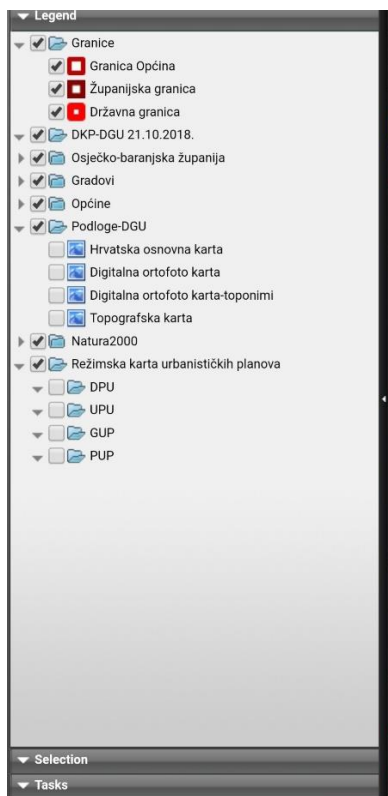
Legend
Granice
Granica Općina
Županijska granica
Državna granica
DKP-DGU 21.10.2018.
Osječko-baranjska županija
Gradovi
Općine
Podloge-DGU
Hrvatska osnovna karta
Digitalna ortofoto karta
Digitalna ortofoto karta-toponimi
Topografska karta
Natura2000
Režimska karta urbanističkih planova
DPU
UPU
GUP
PUP
Selection
Tasks